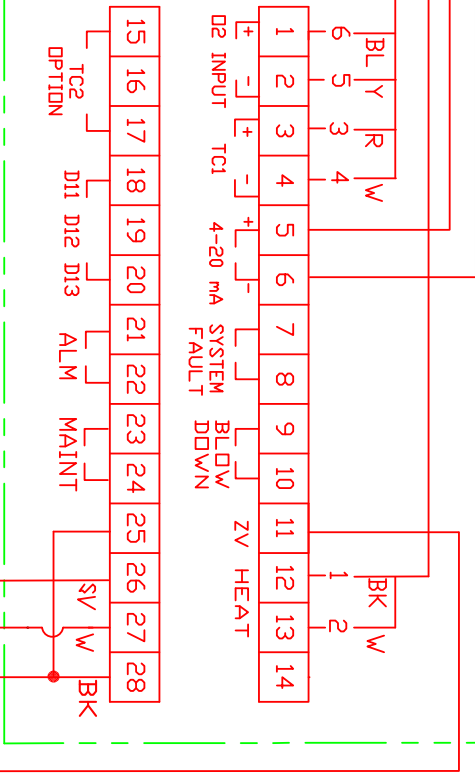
15
16
17
18
19
20
21
22
23
24
25
26
27
28

TC2 OPTION
D11 D12 D13
ALM
MAINT
SV
W
BK

1
2
3
4
5
6
7
8
9
10
11
12
13
14

D2 INPUT
+
-
TC1
+
-
4-20 mA
+
-
SYSTEM FAULT
BLOW DOWN
ZV
HEAT

6
5
3
4
BL
Y
R
W
1
2
BK
W